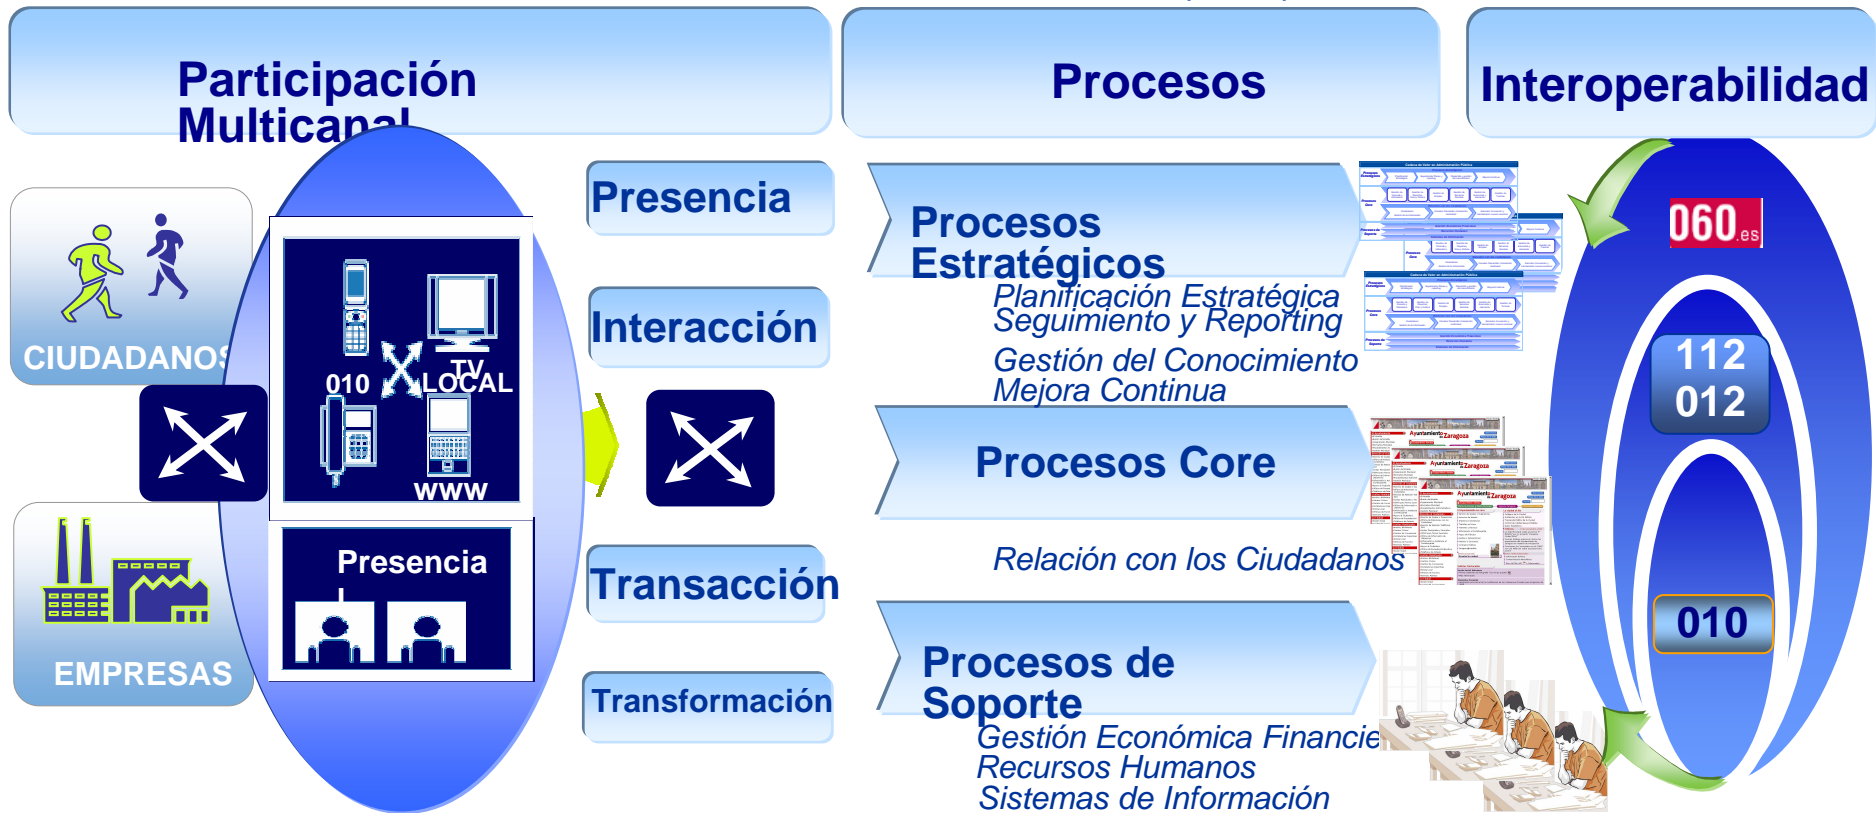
Participación Multicanal

Procesos

Interoperabilidad

CIUDADANOS

EMPRESAS

010

TV LOCAL

WWW

Presencia

Presencia

Interacción

Transacción

Transformación

Procesos Estratégicos

Planificación Estratégica
Seguimiento y Reporting
Gestión del Conocimiento
Mejora Continua

Procesos Core

Relación con los Ciudadanos

Procesos de Soporte

Gestión Económica Financie
Recursos Humanos
Sistemas de Información

060.es

112
012

010